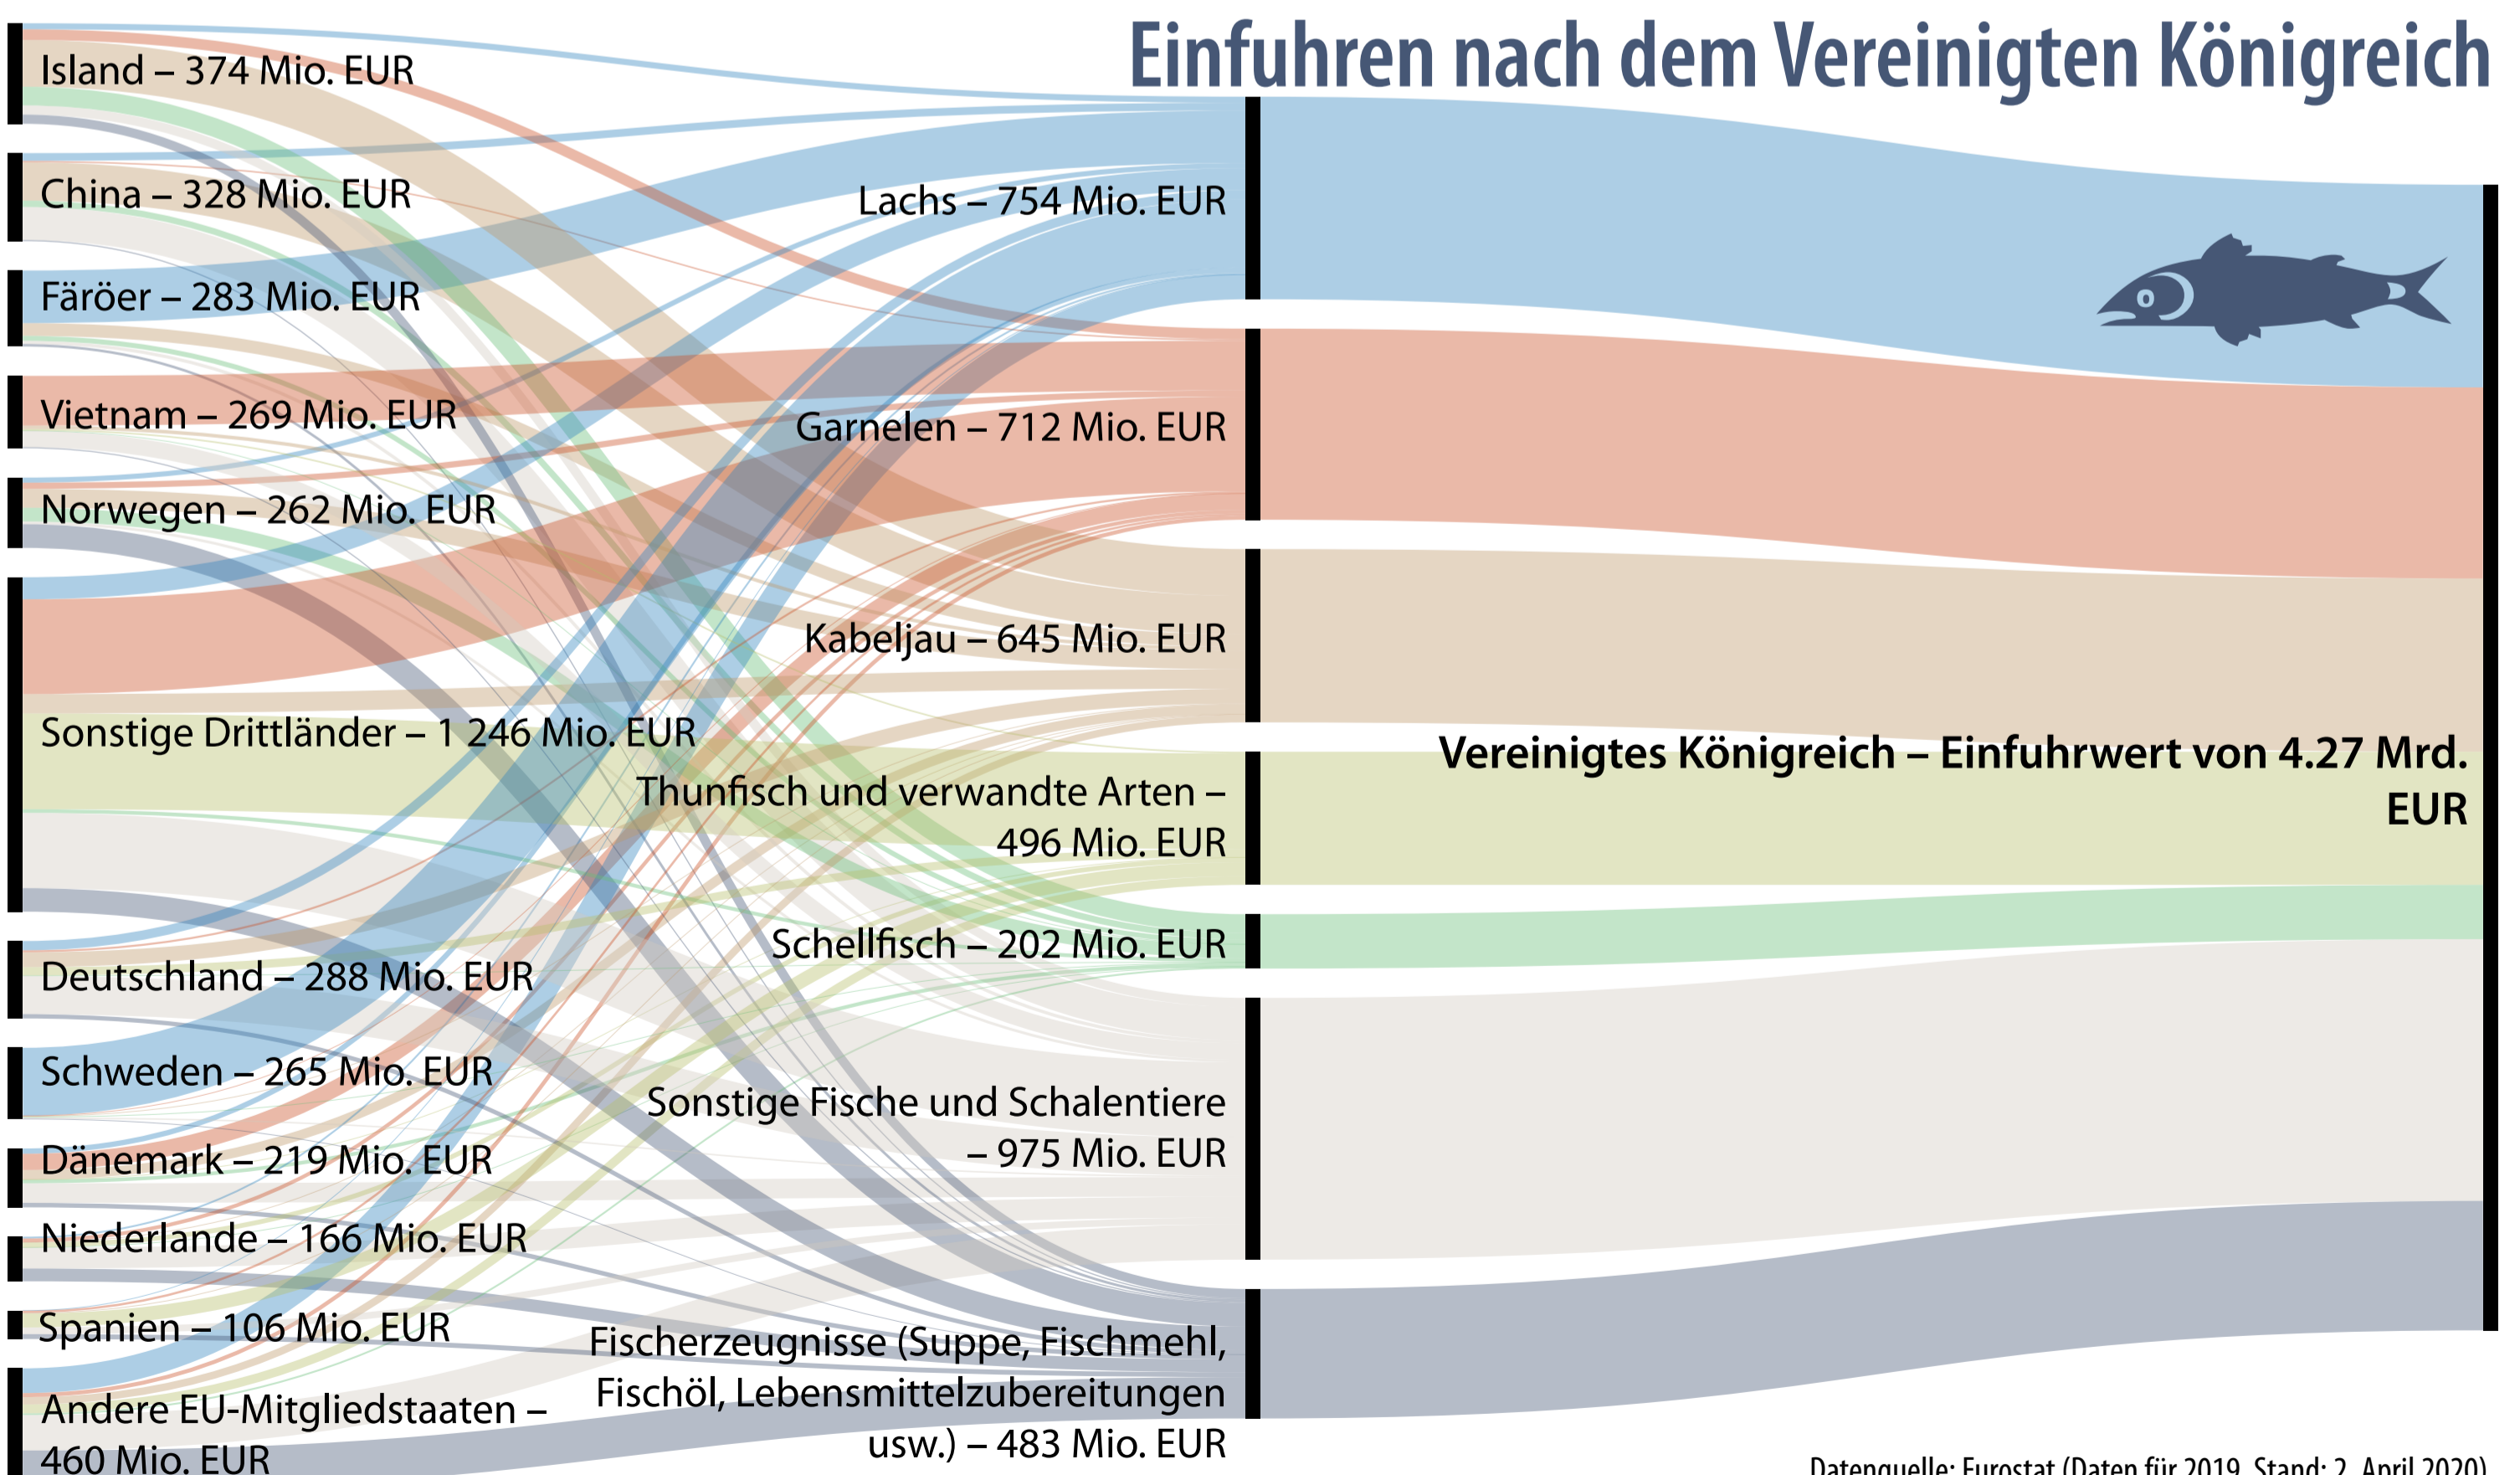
Einfuhren nach dem Vereinigten Königreich

Island – 374 Mio. EUR
China – 328 Mio. EUR
Färöer – 283 Mio. EUR
Vietnam – 269 Mio. EUR
Norwegen – 262 Mio. EUR
Sonstige Drittländer – 1 246 Mio. EUR
Deutschland – 288 Mio. EUR
Schweden – 265 Mio. EUR
Dänemark – 219 Mio. EUR
Niederlande – 166 Mio. EUR
Spanien – 106 Mio. EUR
Andere EU-Mitgliedstaaten – 460 Mio. EUR

Lachs – 754 Mio. EUR
Garnelen – 712 Mio. EUR
Kabeljau – 645 Mio. EUR
Thunfisch und verwandte Arten – 496 Mio. EUR
Schellfisch – 202 Mio. EUR
Sonstige Fische und Schalentiere – 975 Mio. EUR
Fischerzeugnisse (Suppe, Fischmehl, Fischöl, Lebensmittelzubereitungen usw.) – 483 Mio. EUR

Vereinigtes Königreich – Einfuhrwert von 4.27 Mrd. EUR

Datenquelle: Eurostat (Daten für 2019, Stand: 2. April 2020)